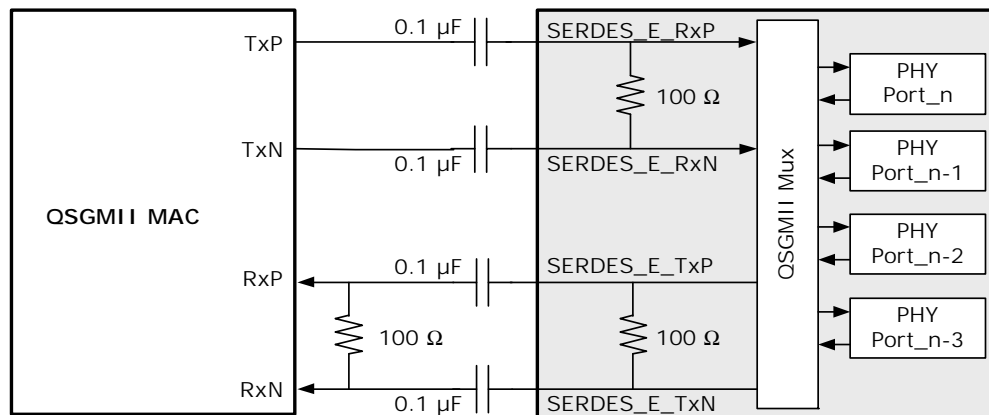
QSGMII MAC

TxP

TxN

RxP

RxN

0.1 µF

0.1 µF

0.1 µF

0.1 µF

100 Ω

SERDES_E_RxP

100 Ω

SERDES_E_RxN

SERDES_E_TxP

100 Ω

SERDES_E_TxN

QSGMII Mux

PHY Port_n

PHY Port_n-1

PHY Port_n-2

PHY Port_n-3